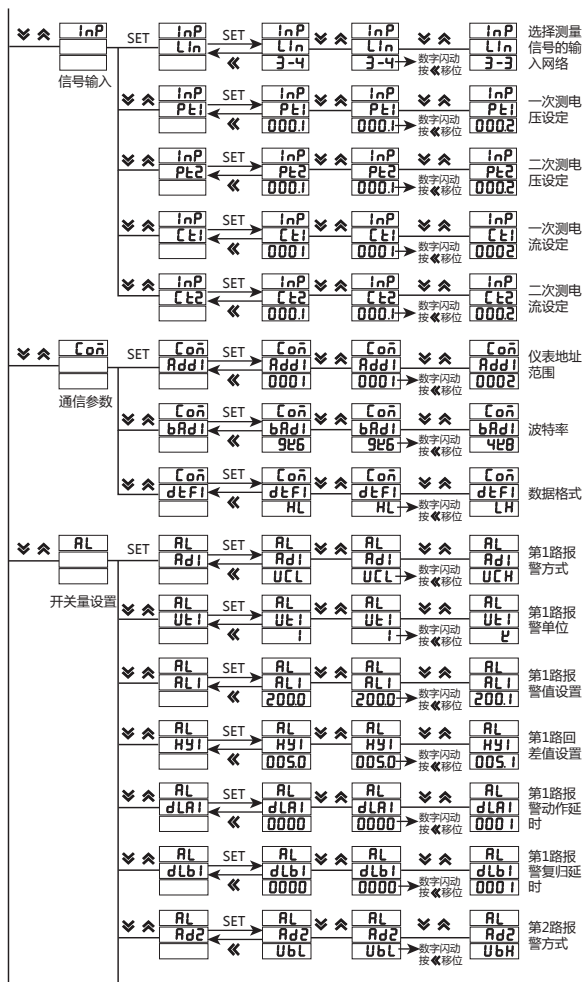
InP
信号输入
SET
InP
LIn
SET
InP
LIn
3-4
InP
LIn
3-4
数字闪动 按«移位
InP
LIn
3-3
选择测量信号的输入网络

InP
PT1
SET
InP
PT1
000.1
InP
PT1
000.1
数字闪动 按«移位
InP
PT1
0002
一次测电压设定

InP
PT2
SET
InP
PT2
000.1
InP
PT2
000.1
数字闪动 按«移位
InP
PT2
0002
二次测电压设定

InP
CT1
SET
InP
CT1
0001
InP
CT1
0001
数字闪动 按«移位
InP
CT1
0002
一次测电流设定

InP
CT2
SET
InP
CT2
000.1
InP
CT2
000.1
数字闪动 按«移位
InP
CT2
0002
二次测电流设定

Con
通信参数
SET
Con
Add1
SET
Con
Add1
0001
Con
Add1
0001
数字闪动 按«移位
Con
Add1
0002
仪表地址范围

Con
bAd1
SET
Con
bAd1
9t6
Con
bAd1
9t6
数字闪动 按«移位
Con
bAd1
4t8
波特率

Con
dtF1
SET
Con
dtF1
HL
Con
dtF1
HL
数字闪动 按«移位
Con
dtF1
LH
数据格式

AL
开关量设置
SET
AL
Ad1
SET
AL
Ad1
UCL
AL
Ad1
UCL
数字闪动 按«移位
AL
Ad1
UCH
第1路报警方式

AL
Ut1
SET
AL
Ut1
1
AL
Ut1
1
数字闪动 按«移位
AL
Ut1
2
第1路报警单位

AL
AL1
SET
AL
AL1
200.0
AL
AL1
200.0
数字闪动 按«移位
AL
AL1
200.1
第1路报警值设置

AL
HY1
SET
AL
HY1
005.0
AL
HY1
005.0
数字闪动 按«移位
AL
HY1
005.1
第1路回差值设置

AL
dLA1
SET
AL
dLA1
0000
AL
dLA1
0000
数字闪动 按«移位
AL
dLA1
0001
第1路报警动作延时

AL
dLb1
SET
AL
dLb1
0000
AL
dLb1
0000
数字闪动 按«移位
AL
dLb1
0001
第1路报警复归延时

AL
Ad2
SET
AL
Ad2
UbL
AL
Ad2
UbL
数字闪动 按«移位
AL
Ad2
UbH
第2路报警方式